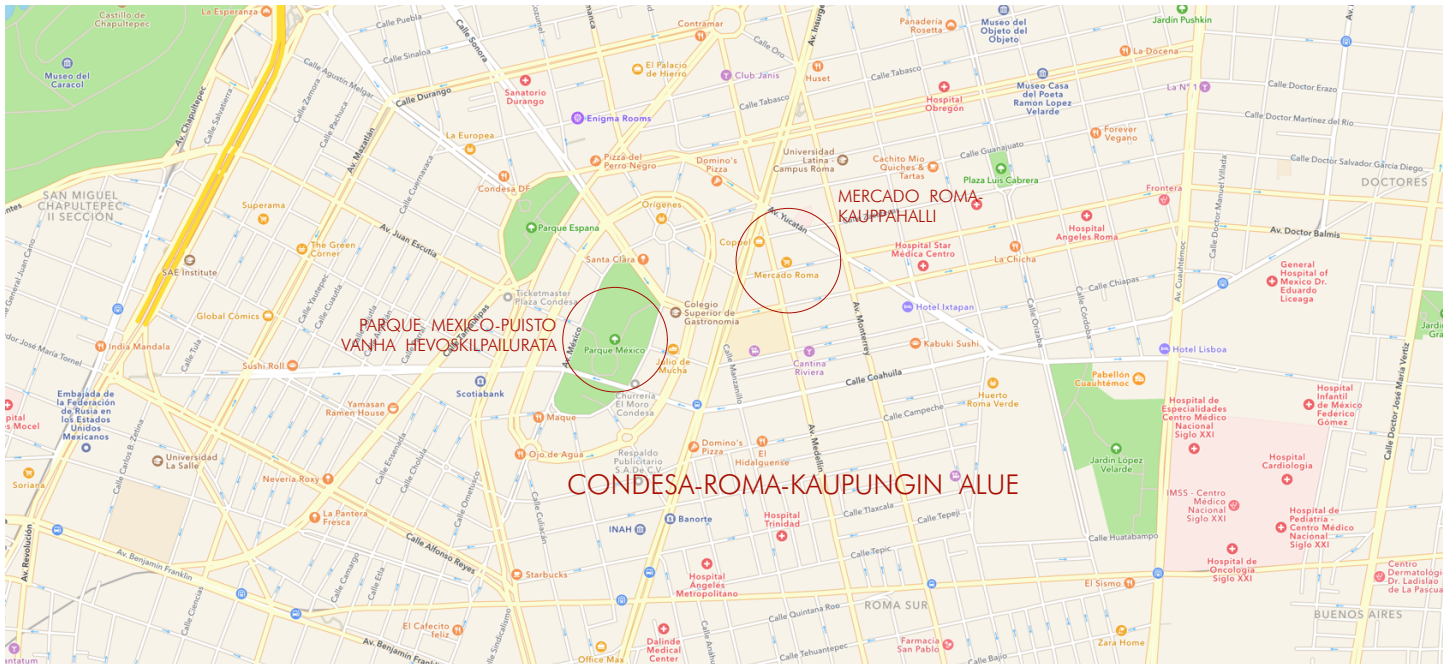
Castillo de Chapultepec
La Esperanza
Calle Puebla
Calle Sonora
Contramar
Panadería Rosetta
Museo del Objeto del Objeto
Jardín Pushkin
Museo del Caracol
Calle Sinaloa
El Palacio de Hierro
Club Janis
Calle Oro
Huset
Calle Tabasco
La Docena
Calle Agustín Melgar
Calle Durango
Sanatorio Durango
Hospital Obregón
Museo Casa del Poeta Ramon Lopez Velarde
La Nº 1
Calle Doctor Erazo
Av. Chapultepec
Calle Salvatierra
Calle Zamora
Calle Pachuca
Av. Mazatlán
Enigma Rooms
Calle Tabasco
Calle Doctor Martínez del Río
La Europea
Pizza del Perro Negro
Domino's Pizza
Universidad Latina - Campus Roma
Cachito Mio Quiches & Tartas
Calle Guanajuato
Forever Vegano
Calle Doctor Salvador García Diego
SAN MIGUEL CHAPULTEPEC II SECCIÓN
Calle Cuernavaca
Condesa DF
Plaza Luis Cabrera
DOCTORES
Superama
Orígenes
MERCADO ROMA KAUPPAHALLI
Frontera
Parque España
Av. Yucatán
Hospital Angeles Roma
Av. Juan Escutia
Coppel
Av. Doctor Balmis
The Green Corner
Santa Clara
Mercado Roma
Hospital Star Médica Centro
La Chicha
SAE Institute
Ticketmaster Plaza Condesa
Calle Chiapas
General Hospital of Mexico Dr. Eduardo Liceaga
Global Comics
Colegio Superior de Gastronomía
Hotel Ixtapan
PARQUE MEXICO-PUISTO VANHA HEVOSKILPAILURATA
Parque México
India Mandala
Av. México
Calle Tula
Cantina Riviera
Kabuki Sushi
Hotel Lisboa
Calle José María Tornel
Sushi Roll
Scotiabank
Pabellón Cuauhtémoc
Calle Coahuila
Av. Monterrey
Calle Manzanillo
Av. Medellín
Calle Orizaba
Calle Córdoba
Av. Cuauhtémoc
Calle Doctor Manuel Villada
Calle Doctor José María Vertiz
Embajada de la Federación de Rusia en los Estados Unidos Mexicanos
Yamasan Ramen House
Churrería El Moro Condesa
Maque
Calle Campeche
Huerto Roma Verde
Hospital de Especialidades Centro Médico Nacional Siglo XXI
Hospital Infantil de México Federico Gómez
Universidad La Salle
Ojo de Agua
Respaldo Publicitario S.A de C.V.
Domino's Pizza
El Hidalguense
Jardín López Velarde
Hospital Cardiología
Neveria Roxy
CONDESA-ROMA-KAUPUNGIN ALUE
IMSS - Centro Médico Nacional Siglo XXI
Soriana
La Pantera Fresca
INAH
Banorte
Hospital Trinidad
Calle Tlaxcala
Calle Tepeji
Hospital de Pediatría - Centro Médico Nacional Siglo XXI
Av. Revolución
Calle Alfonso Reyes
Calle Huatabampo
Av. Benjamin Franklin
Starbucks
Hospital Angeles Metropolitano
Calle Tepic
Hospital de Oncología Siglo XXI
El Sismo
Centro Dermatológico Dr. Ladislao de La Pascua
ROMA SUR
Calle Quintana Roo
BUENOS AIRES
El Cafecito feliz
Dalinde Medical Center
Farmacia San Pablo
Zara Home
Av. Benjamín Franklin
Office Max
Calle Tehuantepec
Calle Bajío